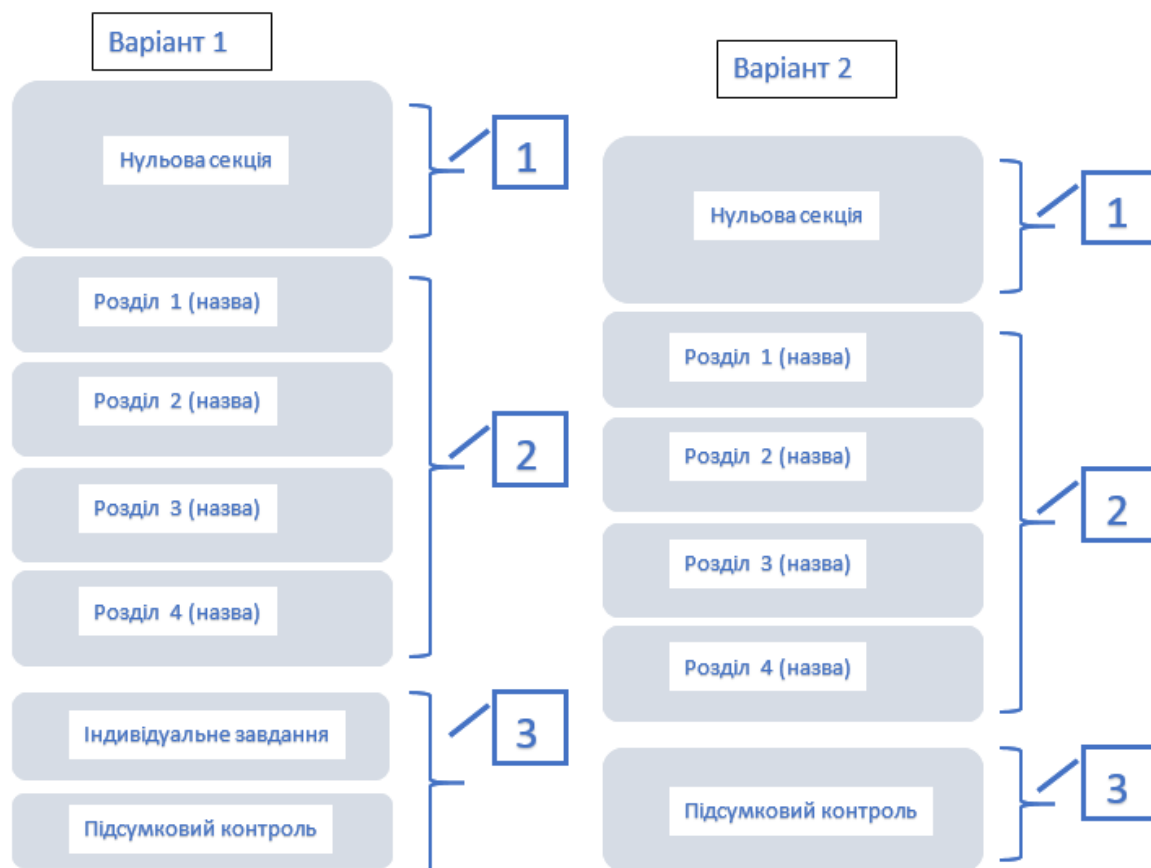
Варіант 1

Нульова секція

1

Розділ 1 (назва)

Розділ 2 (назва)

Розділ 3 (назва)

Розділ 4 (назва)

2

Індивідуальне завдання

Підсумковий контроль

3

Варіант 2

Нульова секція

1

Розділ 1 (назва)

Розділ 2 (назва)

Розділ 3 (назва)

Розділ 4 (назва)

2

Підсумковий контроль

3